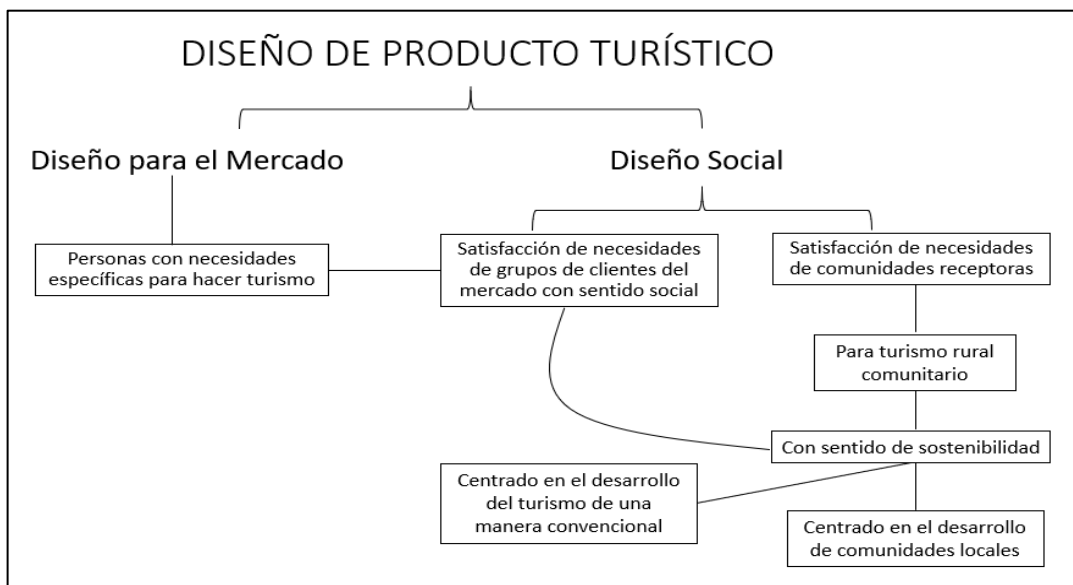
DISEÑO DE PRODUCTO TURÍSTICO

Diseño para el Mercado

Diseño Social

Personas con necesidades específicas para hacer turismo

Satisfacción de necesidades de grupos de clientes del mercado con sentido social

Satisfacción de necesidades de comunidades receptoras

Para turismo rural comunitario

Con sentido de sostenibilidad

Centrado en el desarrollo del turismo de una manera convencional

Centrado en el desarrollo de comunidades locales